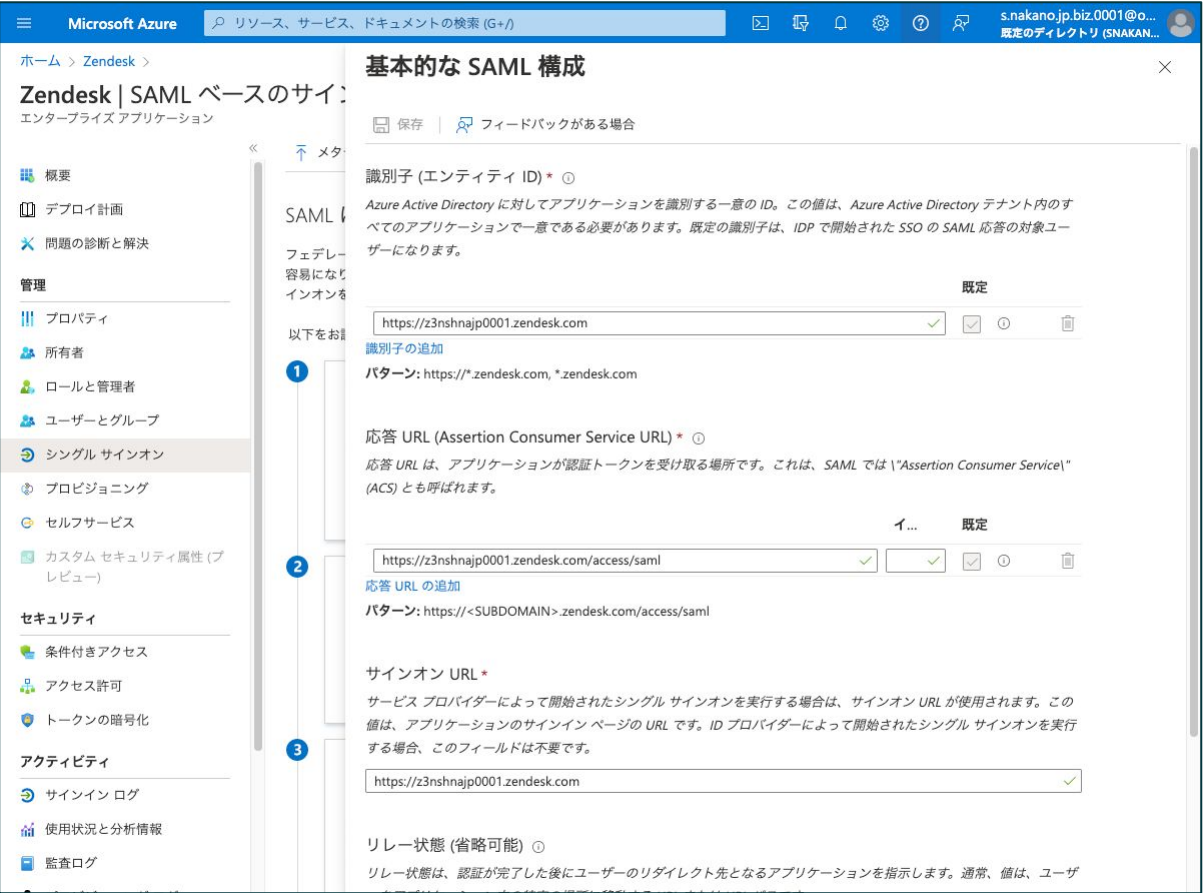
Microsoft Azure
リソース、サービス、ドキュメントの検索 (G+/)
s.nakano.jp.biz.0001@o...
既定のディレクトリ (SNAKAN...

ホーム > Zendesk >
Zendesk | SAML ベースのサイン
エンタープライズ アプリケーション

概要
デプロイ計画
問題の診断と解決
管理
プロパティ
所有者
ロールと管理者
ユーザーとグループ
シングル サインオン
プロビジョニング
セルフサービス
カスタム セキュリティ属性 (プレビュー)
セキュリティ
条件付きアクセス
アクセス許可
トークンの暗号化
アクティビティ
サインイン ログ
使用状況と分析情報
監査ログ

メタ
SAML
フェデレー
容易になり
インオンを
以下をお
1
2
3

基本的な SAML 構成

保存
フィードバックがある場合

識別子 (エンティティ ID) *
Azure Active Directory に対してアプリケーションを識別する一意の ID。この値は、Azure Active Directory テナント内のすべてのアプリケーションで一意である必要があります。既定の識別子は、IDP で開始された SSO の SAML 応答の対象ユーザーになります。

既定
https://z3nshnajp0001.zendesk.com
識別子の追加
パターン: https://*.zendesk.com, *.zendesk.com

応答 URL (Assertion Consumer Service URL) *
応答 URL は、アプリケーションが認証トークンを受け取る場所です。これは、SAML では \"Assertion Consumer Service\" (ACS) とも呼ばれます。

イ...
既定
https://z3nshnajp0001.zendesk.com/access/saml
応答 URL の追加
パターン: https://<SUBDOMAIN>.zendesk.com/access/saml

サインオン URL *
サービス プロバイダーによって開始されたシングル サインオンを実行する場合は、サインオン URL が使用されます。この値は、アプリケーションのサインイン ページの URL です。ID プロバイダーによって開始されたシングル サインオンを実行する場合、このフィールドは不要です。
https://z3nshnajp0001.zendesk.com

リレー状態 (省略可能)
リレー状態は、認証が完了した後にユーザーのリダイレクト先となるアプリケーションを指示します。通常、値は、ユーザ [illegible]